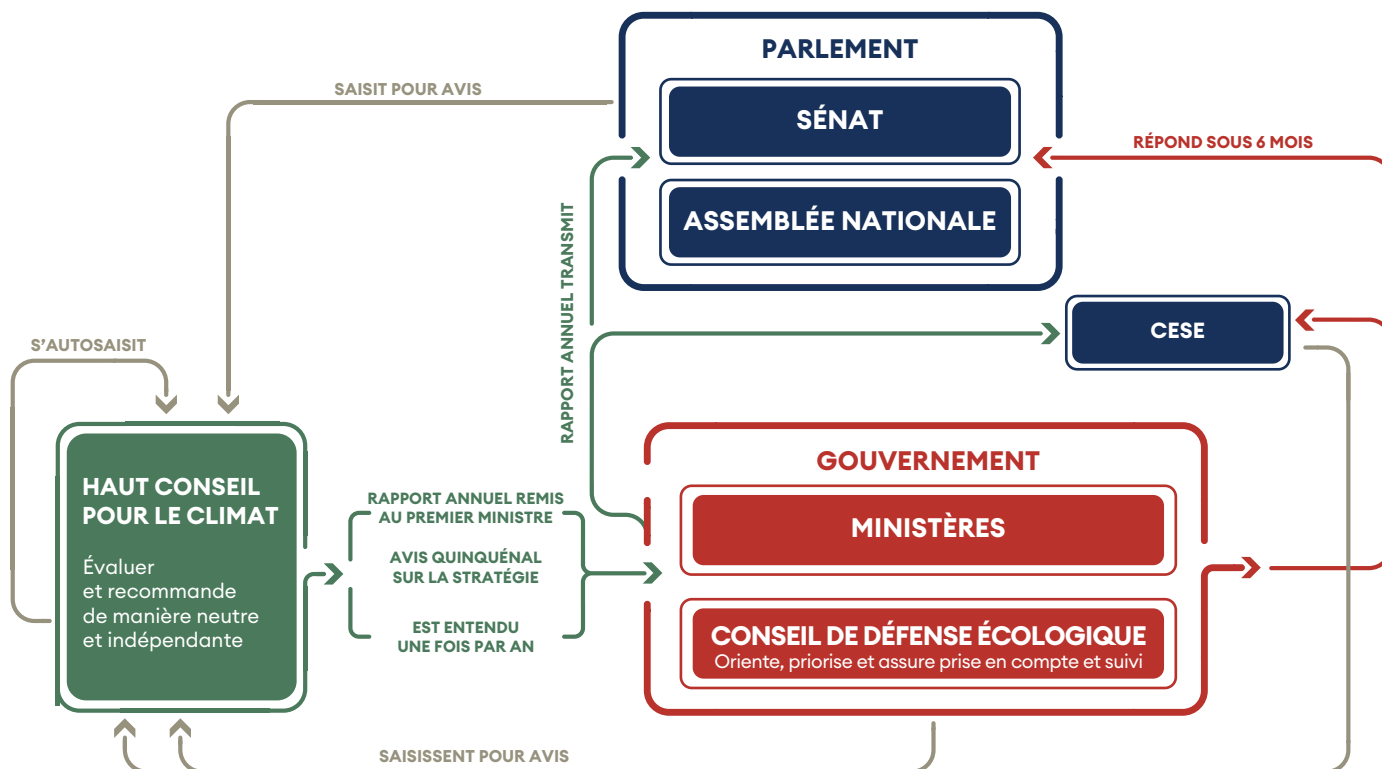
PARLEMENT

SÉNAT

ASSEMBLÉE NATIONALE

SAISIT POUR AVIS

RÉPOND SOUS 6 MOIS

RAPPORT ANNUEL TRANSMIT

CESE

S'AUTOSAISIT

HAUT CONSEIL POUR LE CLIMAT

Évaluer et recommande de manière neutre et indépendante

RAPPORT ANNUEL REMIS AU PREMIER MINISTRE

AVIS QUINQUÉNAL SUR LA STRATÉGIE

EST ENTENDU UNE FOIS PAR AN

GOUVERNEMENT

MINISTÈRES

CONSEIL DE DÉFENSE ÉCOLOGIQUE
Oriente, priorise et assure prise en compte et suivi

SAISISSENT POUR AVIS